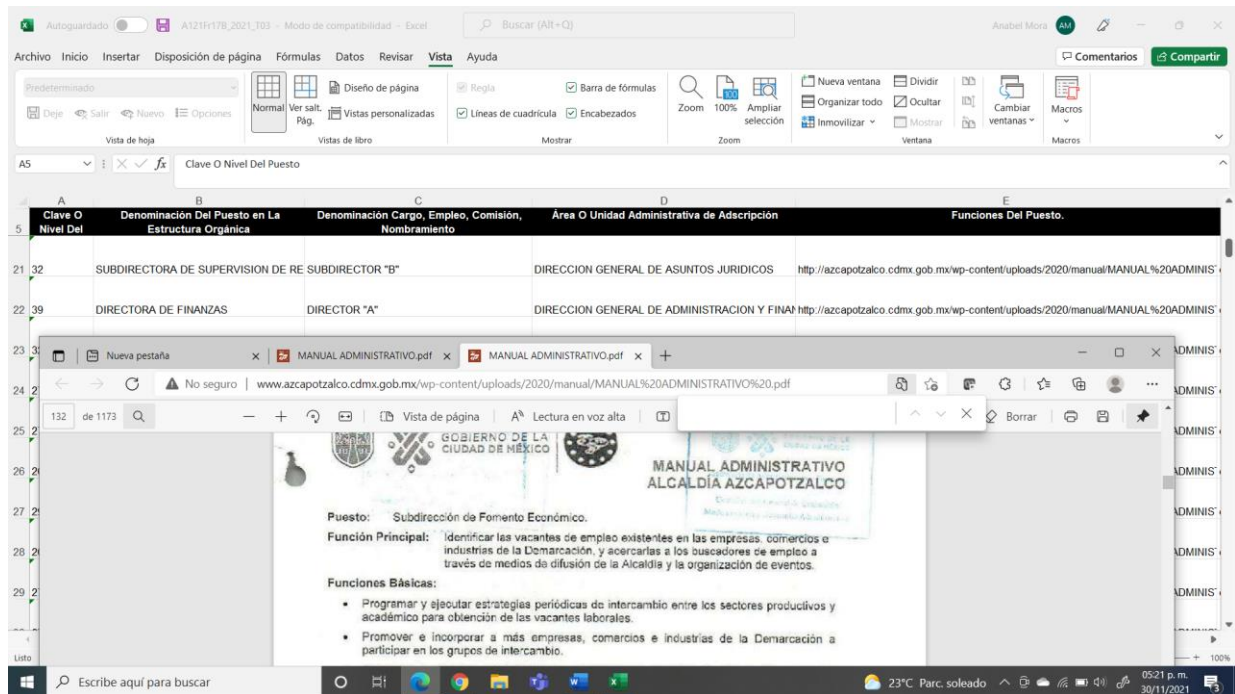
Autoguardado A121Fr17B_2021_T03 - Modo de compatibilidad - Excel Buscar (Alt+Q) Anabel Mora AM

Archivo Inicio Insertar Disposición de página Fórmulas Datos Revisar Vista Ayuda Comentarios Compartir

Predeterminado Deje Salir Nuevo Opciones Vista de hoja Normal Ver salt. Pág. Diseño de página Vistas personalizadas Vistas de libro Regla Líneas de cuadrícula Barra de fórmulas Encabezados Mostrar Zoom 100% Ampliar selección Zoom Nueva ventana Organizar todo Inmovilizar Dividir Ocultar Mostrar Cambiar ventanas Ventana Macros Macros

A5 Clave O Nivel Del Puesto

| | A | B | C | D | E |
|---|---|---|---|---|---|
| 5 | Clave O Nivel Del | Denominación Del Puesto en La Estructura Orgánica | Denominación Cargo, Empleo, Comisión, Nombramiento | Área O Unidad Administrativa de Adscripción | Funciones Del Puesto. |
| 21 | 32 | SUBDIRECTORA DE SUPERVISION DE RE | SUBDIRECTOR "B" | DIRECCION GENERAL DE ASUNTOS JURIDICOS | http://azcapotzalco.cdmx.gob.mx/wp-content/uploads/2020/manual/MANUAL%20ADMINIS |
| 22 | 39 | DIRECTORA DE FINANZAS | DIRECTOR "A" | DIRECCION GENERAL DE ADMINISTRACION Y FINAN | http://azcapotzalco.cdmx.gob.mx/wp-content/uploads/2020/manual/MANUAL%20ADMINIS |
| 23 | 3 | | | | ADMINIS |
| 24 | 2 | | | | ADMINIS |
| 25 | 2 | | | | ADMINIS |
| 26 | 2 | | | | ADMINIS |
| 27 | 2 | | | | ADMINIS |
| 28 | 2 | | | | ADMINIS |
| 29 | 2 | | | | ADMINIS |

Nueva pestaña MANUAL ADMINISTRATIVO.pdf MANUAL ADMINISTRATIVO.pdf

No seguro | www.azcapotzalco.cdmx.gob.mx/wp-content/uploads/2020/manual/MANUAL%20ADMINISTRATIVO%20.pdf

132 de 1173 Vista de página Lectura en voz alta Borrar

GOBIERNO DE LA CIUDAD DE MÉXICO

MANUAL ADMINISTRATIVO
ALCALDÍA AZCAPOTZALCO

Puesto: Subdirección de Fomento Económico.

Función Principal: Identificar las vacantes de empleo existentes en las empresas, comercios e industrias de la Demarcación, y acercarlas a los buscadores de empleo a través de medios de difusión de la Alcaldía y la organización de eventos.

Funciones Básicas:

• Programar y ejecutar estrategias periódicas de intercambio entre los sectores productivos y académico para obtención de las vacantes laborales.

• Promover e incorporar a más empresas, comercios e industrias de la Demarcación a participar en los grupos de intercambio.

Listo 100%

Escribe aquí para buscar 23°C Parc. soleado 05:21 p. m. 30/11/2021